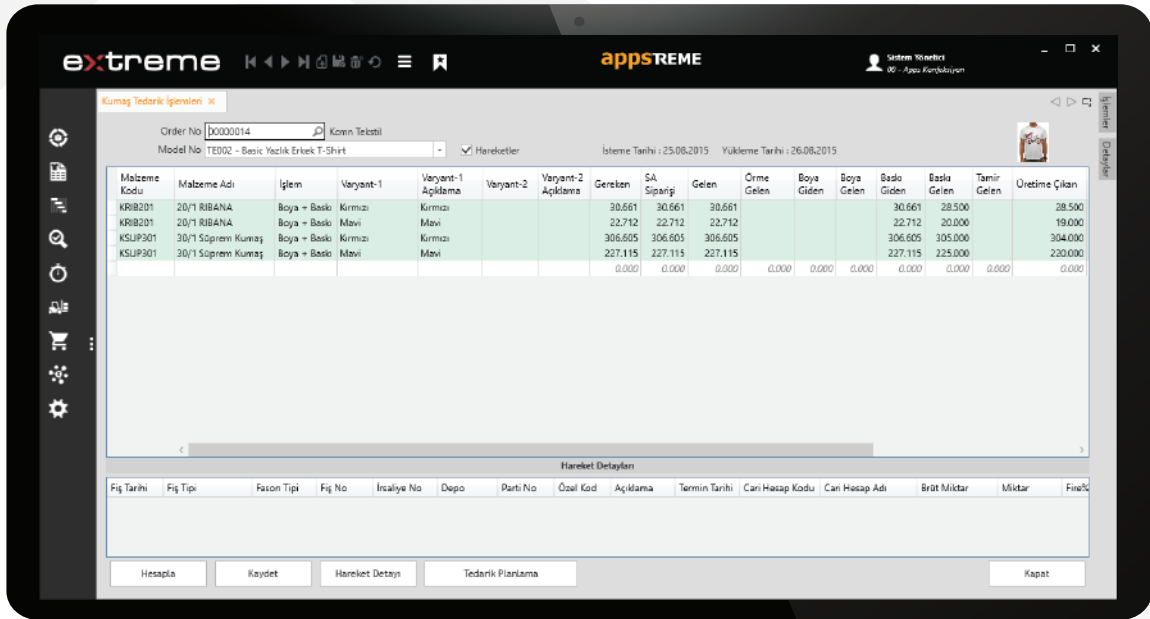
extreme

appsTREME

Sistem Yönetici
06 - Apps Konfeksiyon

Kumaş Tedarik İşlemleri ×

İşlemler
Detaylar

Order No 00000014 Kenin Tekstil
Model No TE002 - Basic Yazlık Erkek T-Shirt
Hareketler
İsteme Tarihi : 25.08.2015 Yükleme Tarihi : 26.08.2015

| Malzeme Kodu | Malzeme Adı | İşlem | Varyant-1 | Varyant-1 Açıklama | Varyant-2 | Varyant-2 Açıklama | Gereken | SA Siparişi | Gelen | Örme Gelen | Boya Giden | Boya Gelen | Baskı Giden | Baskı Gelen | Tamir Gelen | Üretime Çıkan |
|---|---|---|---|---|---|---|---|---|---|---|---|---|---|---|---|---|
| KRIB201 | 20/1 RIBANA | Boya + Baskı | Kırmızı | Kırmızı | | | 30.661 | 30.661 | 30.661 | | | | 30.661 | 28.500 | | 28.500 |
| KRIB201 | 20/1 RIBANA | Boya + Baskı | Mavi | Mavi | | | 22.712 | 22.712 | 22.712 | | | | 22.712 | 20.000 | | 19.000 |
| KSUP301 | 30/1 Süprem Kumaş | Boya + Baskı | Kırmızı | Kırmızı | | | 306.605 | 306.605 | 306.605 | | | | 306.605 | 305.000 | | 304.000 |
| KSUP301 | 30/1 Süprem Kumaş | Boya + Baskı | Mavi | Mavi | | | 227.115 | 227.115 | 227.115 | | | | 227.115 | 225.000 | | 220.000 |
| | | | | | | | 0.000 | 0.000 | 0.000 | 0.000 | 0.000 | 0.000 | 0.000 | 0.000 | 0.000 | 0.000 |

Hareket Detayları

| Fiş Tarihi | Fiş Tipi | Fason Tipi | Fiş No | İrsaliye No | Depo | Parti No | Özel Kod | Açıklama | Termin Tarihi | Cari Hesap Kodu | Cari Hesap Adı | Brüt Miktar | Miktar | Fire% |
|---|---|---|---|---|---|---|---|---|---|---|---|---|---|---|

Hesapla Kaydet Hareket Detayı Tedarik Planlama Kapat